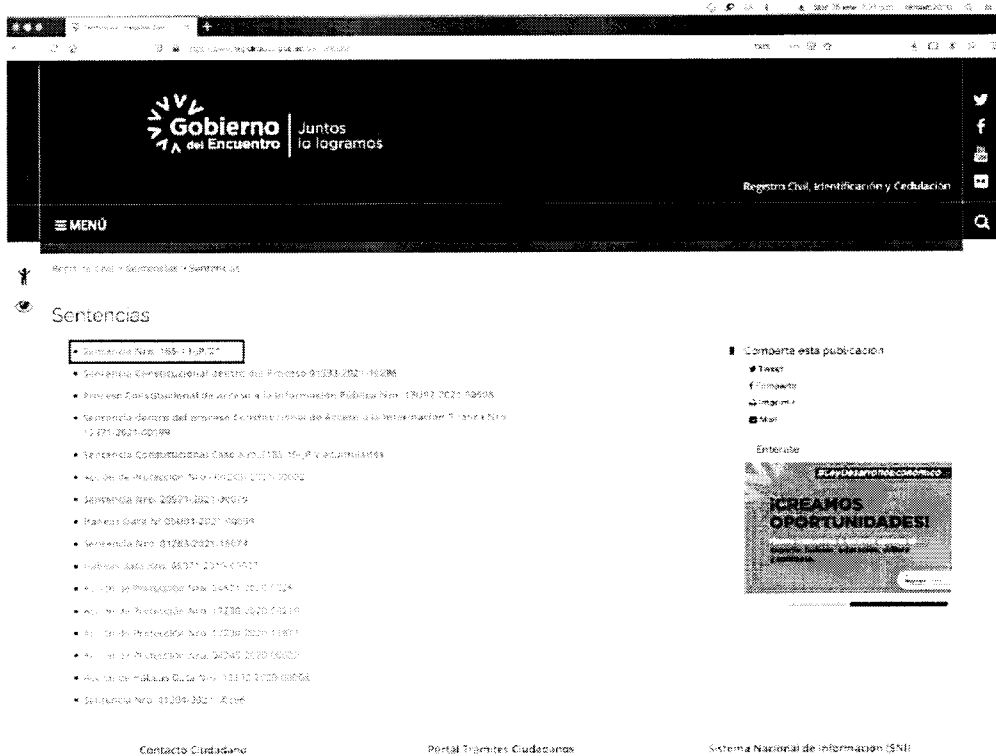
Gobierno del Encuentro | Juntos lo logramos

Registro Civil, Identificación y Cedulación

☰ MENÚ

Registro Civil › Sentencias › Sentencias

Sentencias

• Sentencia Nro. 1651-13-EP/21
• Sentencia Constitucional dentro del Proceso 01283-2021-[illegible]
• Proceso Constitucional de Acceso a la Información Pública Nro. 13U02-2021-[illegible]
• Sentencia dentro del proceso Constitucional de Acceso a la Información Pública Nro. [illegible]
• Sentencia Constitucional Caso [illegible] y acumulados
• Acción de Protección Nro. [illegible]
• Sentencia Nro. 20571-2021-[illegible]
• Habeas Data Nº 05801-2021-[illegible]
• Sentencia Nro. 01283-2021-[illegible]
• Habeas data Nro. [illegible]
• Acción de Protección Nro. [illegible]
• Acción de Protección Nro. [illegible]
• Acción de Protección Nro. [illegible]
• Acción de Protección Nro. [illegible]
• Acción de Habeas Data Nro. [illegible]
• Sentencia Nro. 01204-2021-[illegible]

Comparte esta publicación
Tweet
Compartir
Imprimir
Mail

Entérate

#LeyDesarrolloEconómico
¡CREAMOS OPORTUNIDADES!

Contacto Ciudadano
Portal Trámites Ciudadanos
Sistema Nacional de Información (SNI)